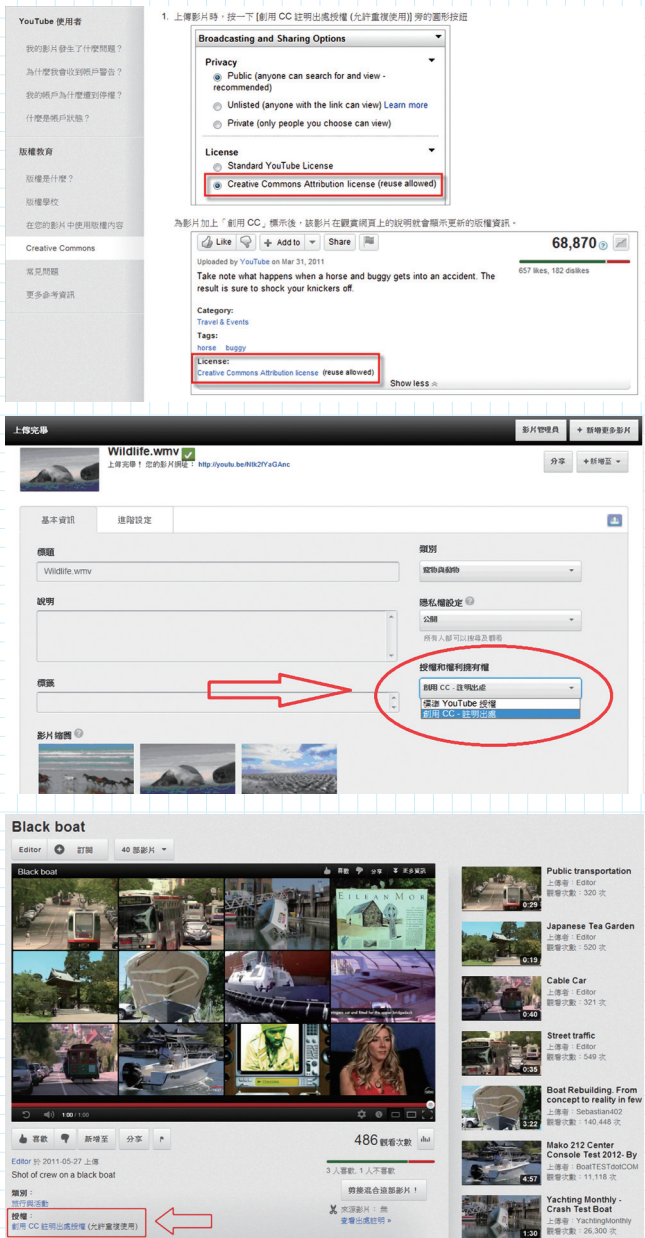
YouTube 使用者

我的影片發生了什麼問題？

為什麼我會收到帳戶警告？

我的帳戶為什麼遭到停權？

什麼是帳戶狀態？

版權教育

版權是什麼？

版權學校

在您的影片中使用版權內容

Creative Commons

常見問題

更多參考資訊

1. 上傳影片時，按一下 [創用 CC 註明出處授權 (允許重複使用)] 旁的圓形按鈕

Broadcasting and Sharing Options

Privacy

Public (anyone can search for and view - recommended)

Unlisted (anyone with the link can view) Learn more

Private (only people you choose can view)

License

Standard YouTube License

Creative Commons Attribution license (reuse allowed)

為影片加上「創用 CC」標示後，該影片在觀賞網頁上的說明就會顯示更新的版權資訊。

Like | Add to | Share

68,870

657 likes, 182 dislikes

Uploaded by YouTube on Mar 31, 2011

Take note what happens when a horse and buggy gets into an accident. The result is sure to shock your knickers off.

Category:
Travel & Events

Tags:
horse buggy

License:
Creative Commons Attribution license (reuse allowed)

Show less

上傳完畢

影片管理員 | + 新增更多影片

Wildlife.wmv

上傳完成！ 您的影片網址： http://youtu.be/Nlk2fYaGAnc

分享 | +新增至

基本資訊 | 進階設定

標題
Wildlife.wmv

說明

標籤

影片縮圖

類別
寵物與動物

隱私權設定
公開
所有人都可以搜尋及觀看

授權和權利擁有權
創用 CC - 註明出處
標準 YouTube 授權
創用 CC - 註明出處

Black boat

Editor | 訂閱 | 40 部影片

Black boat

喜歡 | 不喜歡 | 分享 | 更多資訊

1:00 / 1:00

喜歡 | 新增至 | 分享

486 觀看次數

Editor 於 2011-05-27 上傳
Shot of crew on a black boat

1 人喜歡，1 人不喜歡

類別：
旅行與活動

授權：
創用 CC 註明出處授權 (允許重複使用)

剪接混合這部影片！

來源影片：無
查看出處註明

Public transportation
上傳者：Editor
觀看次數：320 次
0:29

Japanese Tea Garden
上傳者：Editor
觀看次數：520 次
0:19

Cable Car
上傳者：Editor
觀看次數：321 次
0:40

Street traffic
上傳者：Editor
觀看次數：549 次
0:35

Boat Rebuilding. From concept to reality in few
上傳者：Sebastian402
觀看次數：140,448 次
3:22

Mako 212 Center Console Test 2012- By
上傳者：BoatTESTdotCOM
觀看次數：11,118 次
4:57

Yachting Monthly - Crash Test Boat
上傳者：YachtingMonthly
觀看次數：26,300 次
1:30